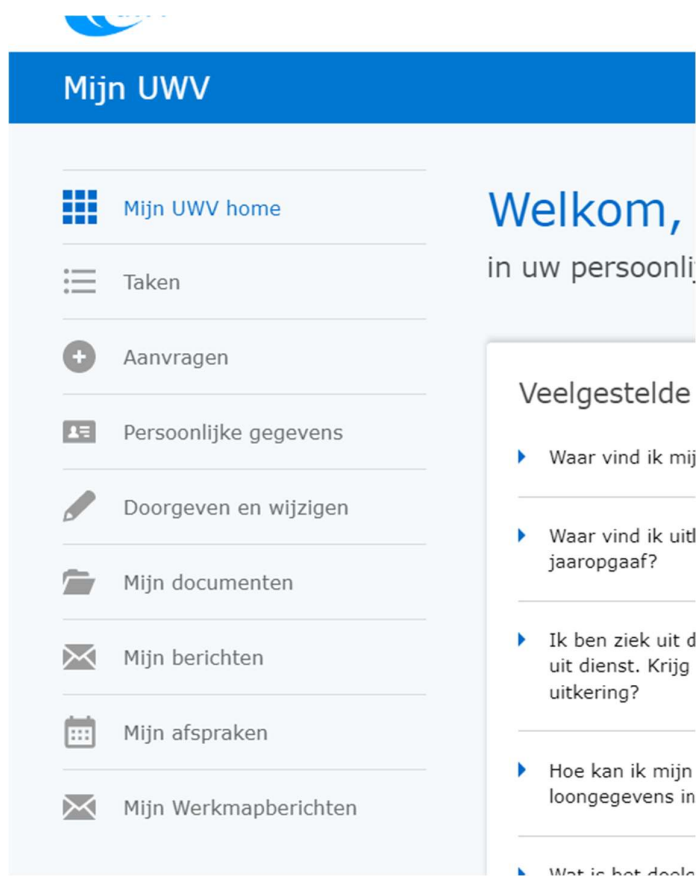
Mijn UWV

Mijn UWV home

Taken

Aanvragen

Persoonlijke gegevens

Doorgeven en wijzigen

Mijn documenten

Mijn berichten

Mijn afspraken

Mijn Werkmapberichten

Welkom,

in uw persoonlij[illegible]

Veelgestelde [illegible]

Waar vind ik mij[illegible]

Waar vind ik uitl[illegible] jaaropgaaf?

Ik ben ziek uit d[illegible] uit dienst. Krijg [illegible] uitkering?

Hoe kan ik mijn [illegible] loongegevens in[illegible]

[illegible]